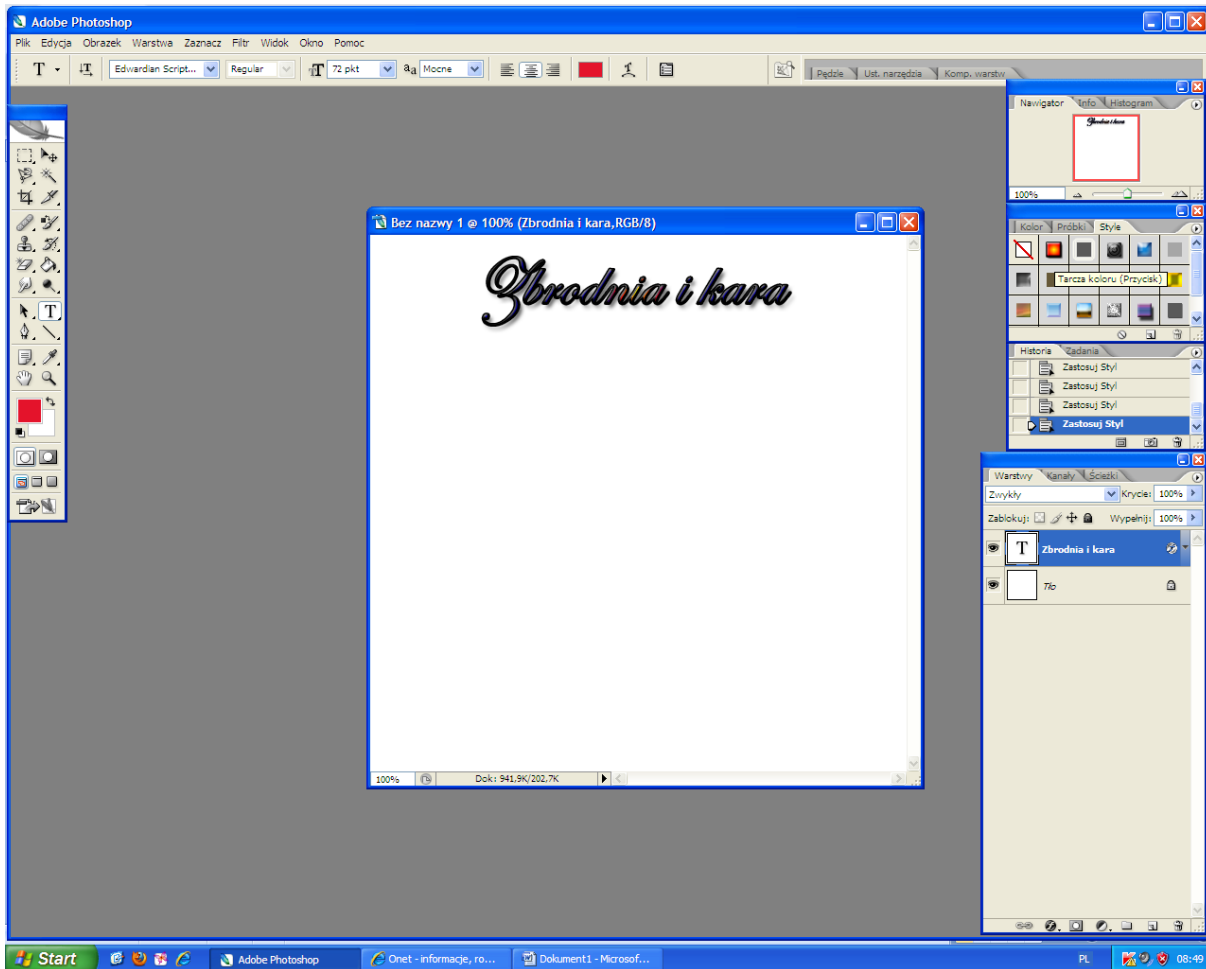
Adobe Photoshop

Plik Edycja Obrazek Warstwa Zaznacz Filtr Widok Okno Pomoc

T Edwardian Script... Regular 72 pkt aa Mocne

Pędzle Ust. narzędzia Komp. warstw

Nawigator Info Histogram

Zbrodnia i kara

100%

Kolor Próbki Style

Tarcza koloru (Przycisk)

Historia Zadania

Zastosuj Styl
Zastosuj Styl
Zastosuj Styl
Zastosuj Styl

Warstwy Kanały Ścieżki

Zwykły Krycie: 100%

Zablokuj: Wypełnij: 100%

T Zbrodnia i kara

Tło

Bez nazwy 1 @ 100% (Zbrodnia i kara,RGB/8)

Zbrodnia i kara

100% Dok: 941,9K/202,7K

Start Adobe Photoshop Onet - informacje, ro... Dokument1 - Microsof...

PL 08:49